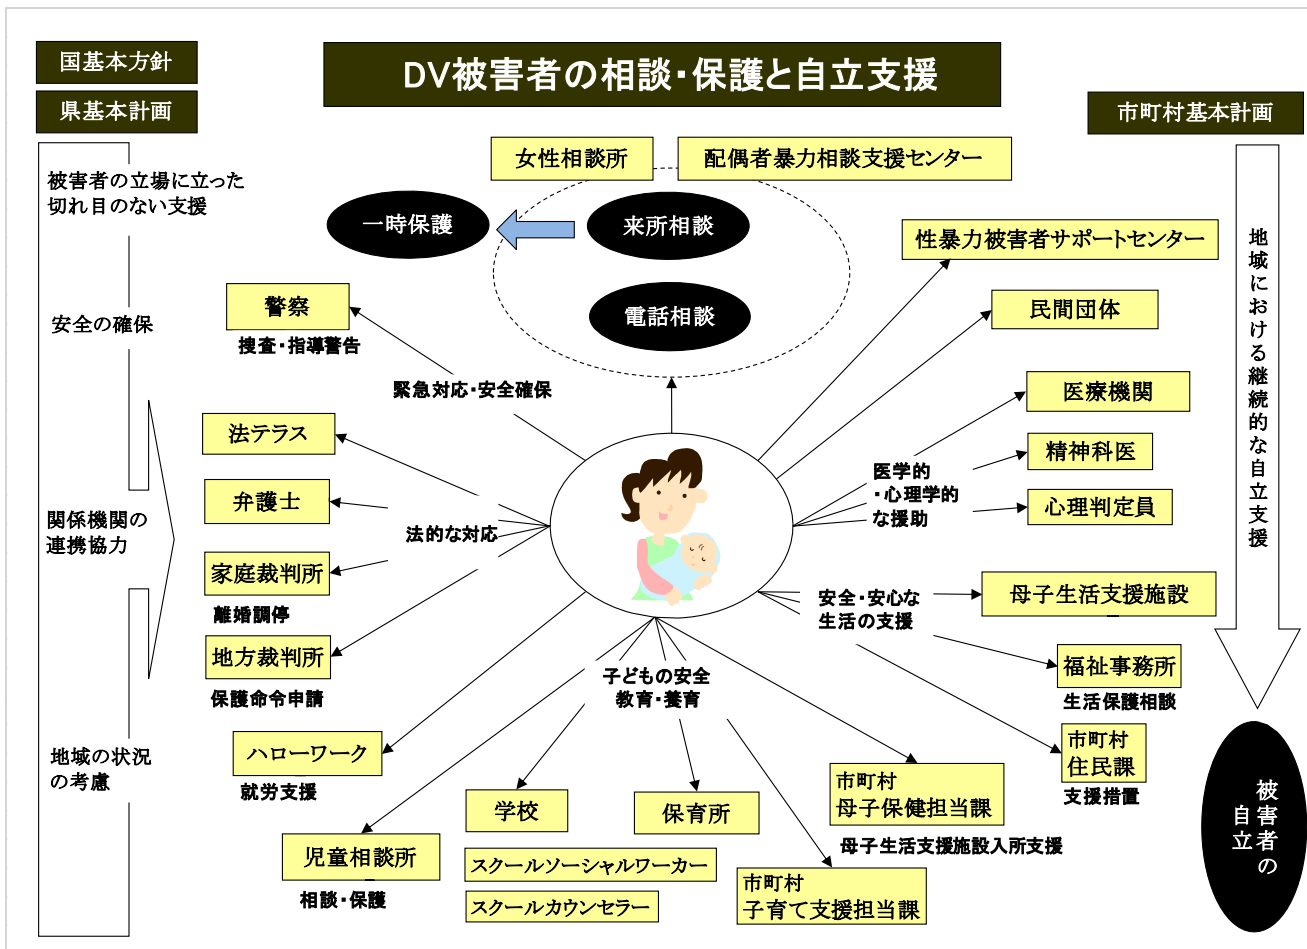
国基本方針

県基本計画

DV被害者の相談･保護と自立支援

市町村基本計画

被害者の立場に立った切れ目のない支援

安全の確保

関係機関の連携協力

地域の状況の考慮

女性相談所

配偶者暴力相談支援センター

一時保護

来所相談

電話相談

性暴力被害者サポートセンター

民間団体

医療機関

精神科医

心理判定員

医学的・心理学的な援助

警察

捜査・指導警告

緊急対応・安全確保

法テラス

弁護士

法的な対応

家庭裁判所

離婚調停

地方裁判所

保護命令申請

ハローワーク

就労支援

児童相談所

相談・保護

子どもの安全教育・養育

学校

スクールソーシャルワーカー

スクールカウンセラー

保育所

市町村子育て支援担当課

市町村母子保健担当課

母子生活支援施設入所支援

安全・安心な生活の支援

母子生活支援施設

福祉事務所

生活保護相談

市町村住民課

支援措置

地域における継続的な自立支援

被害者の自立